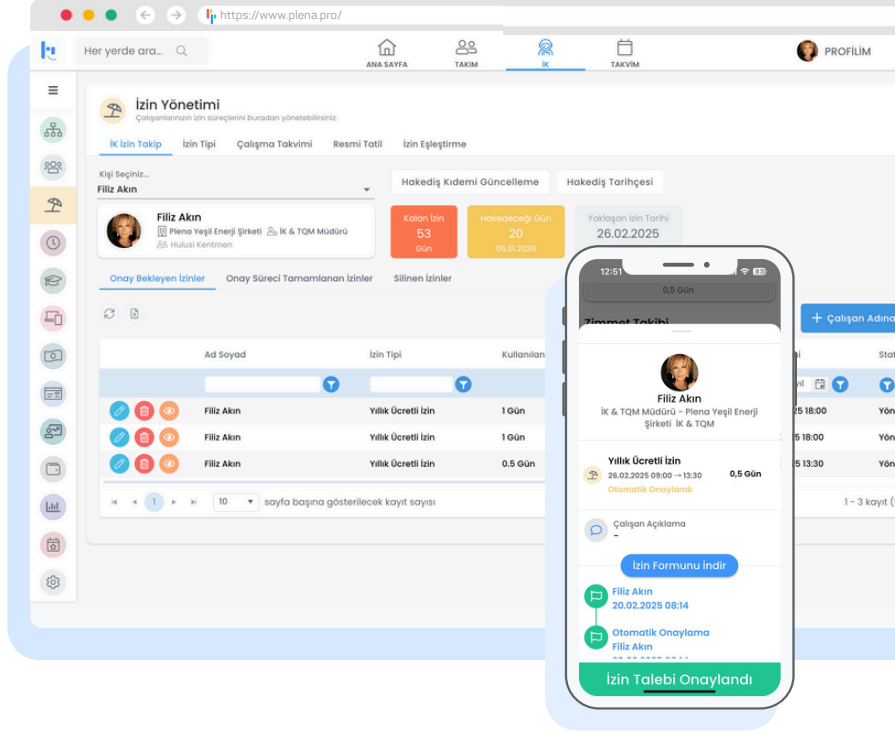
https://www.plena.pro/

Her yerde ara...

ANA SAYFA
TAKIM
İK
TAKVİM
PROFİLİM

İzin Yönetimi
Çalışanlarının izin süreçlerini buradan yönetebilirsiniz.

İK İzin Takip
İzin Tipi
Çalışma Takvimi
Resmi Tatil
İzin Eşleştirme

Kişi Seçiniz...
Filiz Akın

Hakediş Kıdemi Güncelleme
Hakediş Tarihçesi

Filiz Akın
Plena Yeşil Enerji Şirketi
İK & TQM Müdürü
Hulusi Kentmen

Kalan İzin
53
Gün

Hakedeceği Gün
20
05.01.2026

Yaklaşan İzin Tarihi
26.02.2025

Onay Bekleyen İzinler
Onay Süreci Tamamlanan İzinler
Silinen İzinler

| | Ad Soyad | İzin Tipi | Kullanılan |
|---|---|---|---|
| | Filiz Akın | Yıllık Ücretli İzin | 1 Gün |
| | Filiz Akın | Yıllık Ücretli İzin | 1 Gün |
| | Filiz Akın | Yıllık Ücretli İzin | 0.5 Gün |

1
10
sayfa başına gösterilecek kayıt sayısı

+ Çalışan Adına
Stat
25 18:00
Yön
25 18:00
Yön
25 13:30
Yön
1 - 3 kayıt (

12:51

0,5 Gün

Zimmet Takibi

Filiz Akın
İK & TQM Müdürü - Plena Yeşil Enerji Şirketi İK & TQM

Yıllık Ücretli İzin
26.02.2025 09:00 → 13:30
0,5 Gün
Otomatik Onaylandı

Çalışan Açıklama
-

İzin Formunu İndir

Filiz Akın
20.02.2025 08:14

Otomatik Onaylama
Filiz Akın

İzin Talebi Onaylandı